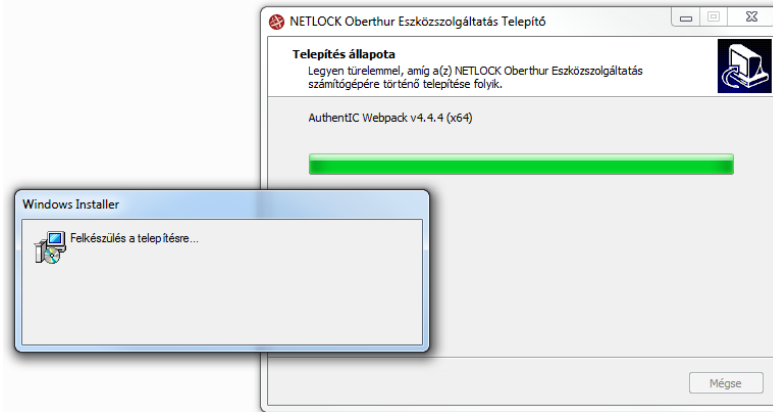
NETLOCK Oberthur Eszközszolgáltatás Telepítő

Telepítés állapota
Legyen türelemmel, amíg a(z) NETLOCK Oberthur Eszközszolgáltatás számítógépére történő telepítése folyik.

AuthentIC Webpack v4.4.4 (x64)

Windows Installer

Felkészülés a telepítésre...

Mégse